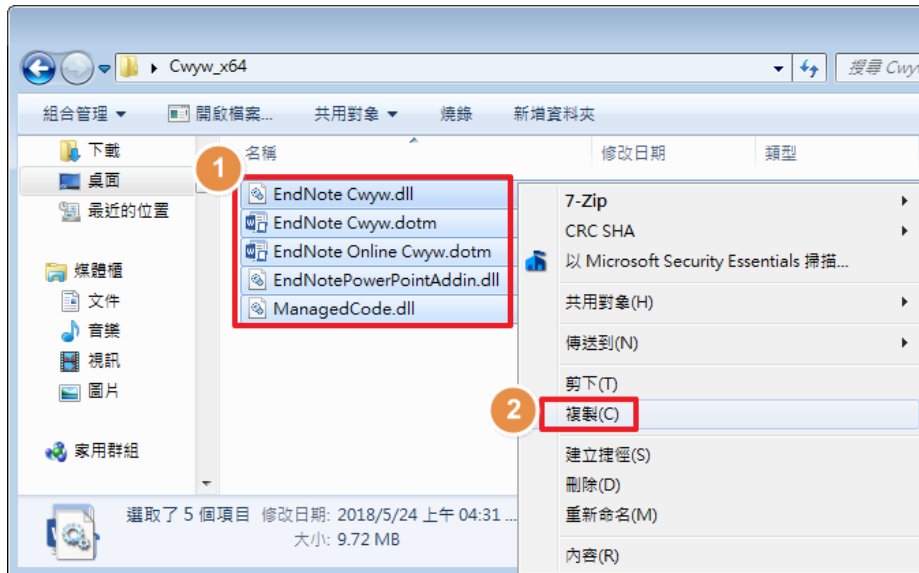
Cwyw_x64

搜尋 Cwy

組合管理 ▼ 開啟檔案... 共用對象 ▼ 燒錄 新增資料夾

下載
桌面
最近的位置

媒體櫃
文件
音樂
視訊
圖片

家用群組

名稱 修改日期 類型

1

EndNote Cwyw.dll
EndNote Cwyw.dotm
EndNote Online Cwyw.dotm
EndNotePowerPointAddin.dll
ManagedCode.dll

7-Zip
CRC SHA
以 Microsoft Security Essentials 掃描...
共用對象(H)
傳送到(N)
剪下(T)
2
複製(C)
建立捷徑(S)
刪除(D)
重新命名(M)
內容(R)

選取了 5 個項目 修改日期: 2018/5/24 上午 04:31 ...
大小: 9.72 MB